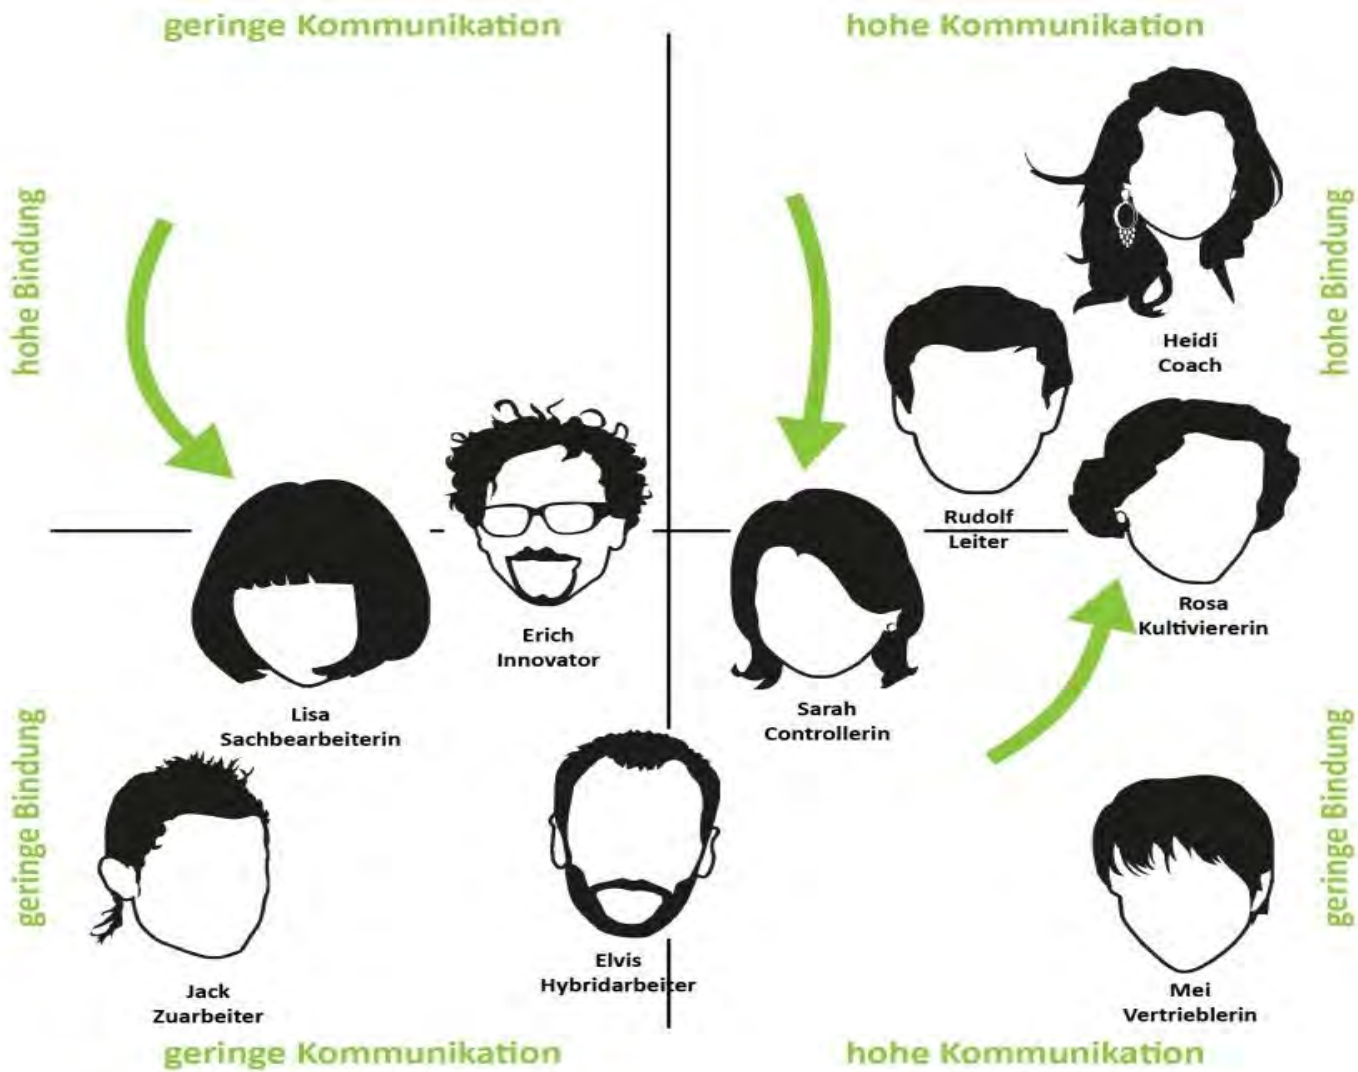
geringe Kommunikation

hohe Kommunikation

hohe Bindung

hohe Bindung

Heidi
Coach

Rudolf
Leiter

Rosa
Kultiviererin

Erich
Innovator

Lisa
Sachbearbeiterin

Sarah
Controllerin

geringe Bindung

geringe Bindung

Jack
Zuarbeiter

Elvis
Hybridarbeiter

Mei
Vertrieblerin

geringe Kommunikation

hohe Kommunikation